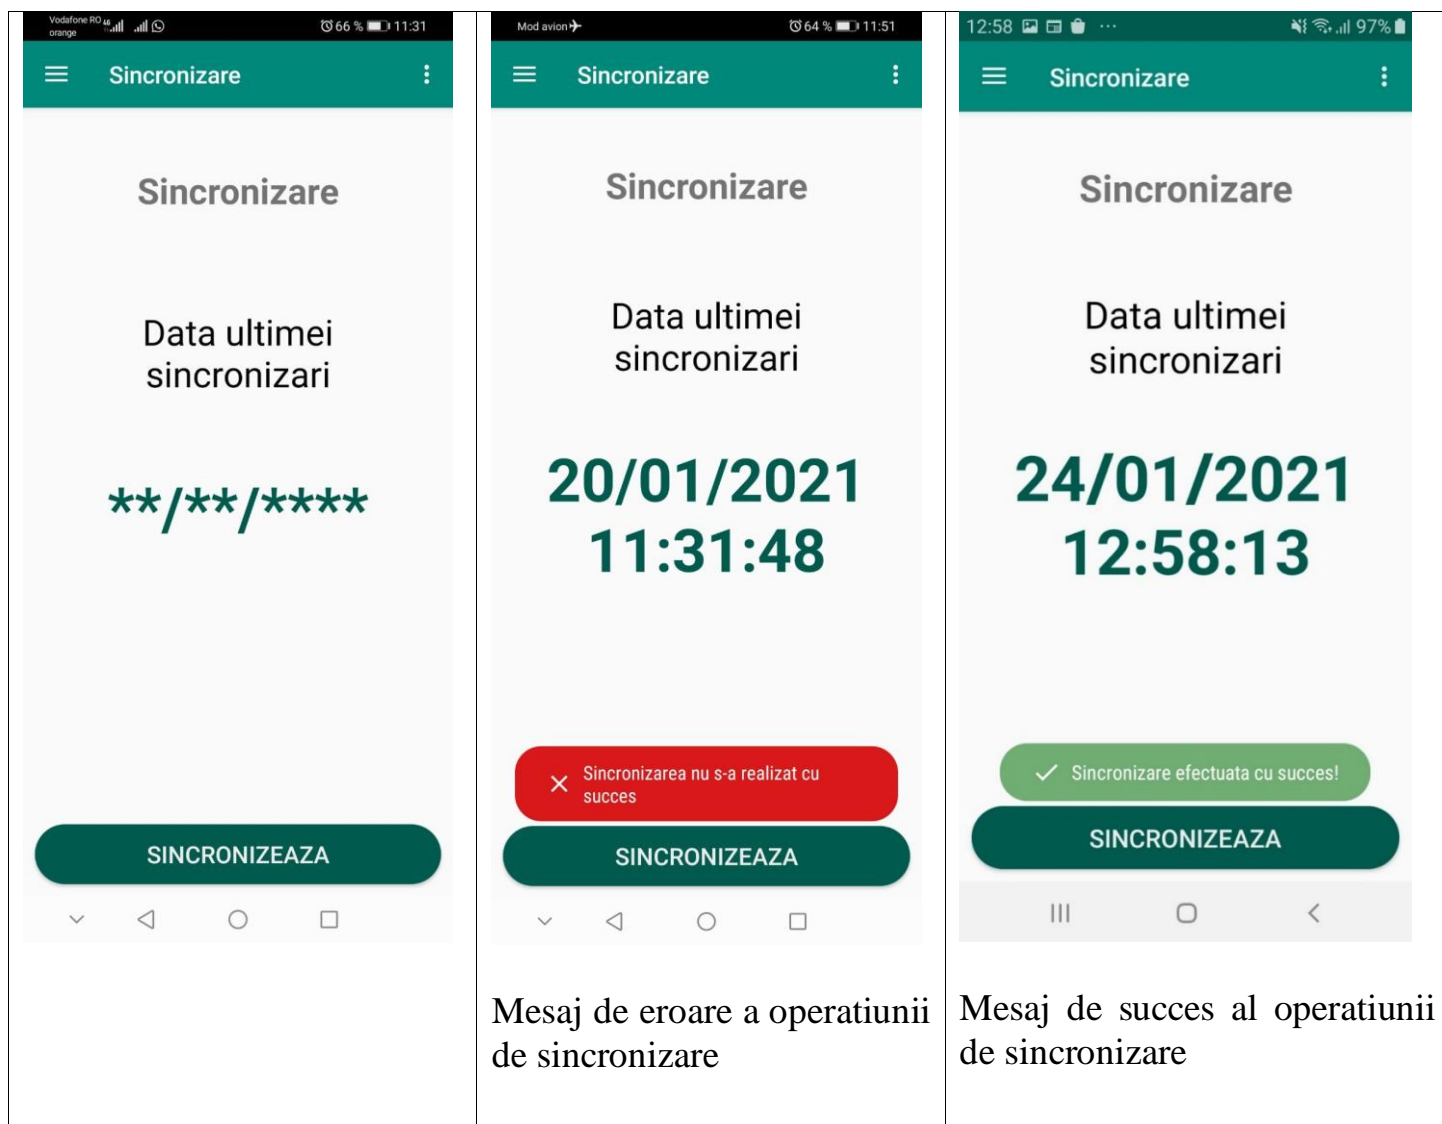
Vodafone RO orange 66 % 11:31

Sincronizare

Sincronizare

Data ultimei sincronizari

\*\*/\*\*/\*\*\*\*

SINCRONIZEAZA

Mod avion 64 % 11:51

Sincronizare

Sincronizare

Data ultimei sincronizari

20/01/2021 11:31:48

Sincronizarea nu s-a realizat cu succes

SINCRONIZEAZA

Mesaj de eroare a operatiunii de sincronizare

12:58 97%

Sincronizare

Sincronizare

Data ultimei sincronizari

24/01/2021 12:58:13

Sincronizare efectuata cu succes!

SINCRONIZEAZA

Mesaj de succes al operatiunii de sincronizare